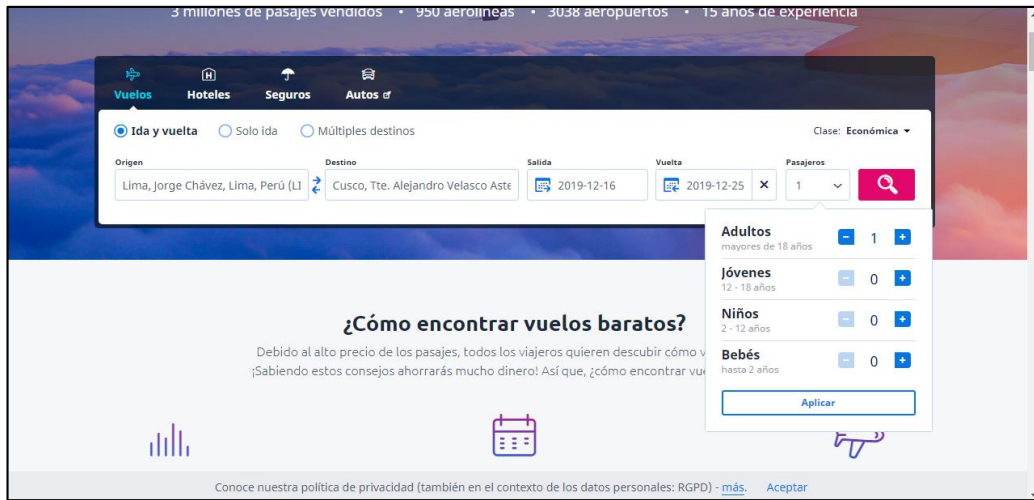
3 millones de pasajes vendidos • 950 aerolíneas • 3038 aeropuertos • 15 años de experiencia

Vuelos Hoteles Seguros Autos

Ida y vuelta Solo ida Múltiples destinos

Clase: Económica

Origen
Lima, Jorge Chávez, Lima, Perú (LI

Destino
Cusco, Tte. Alejandro Velasco Aste

Salida
2019-12-16

Vuelta
2019-12-25

Pasajeros
1

Adultos
mayores de 18 años
1

Jóvenes
12 - 18 años
0

Niños
2 - 12 años
0

Bebés
hasta 2 años
0

Aplicar

¿Cómo encontrar vuelos baratos?

Debido al alto precio de los pasajes, todos los viajeros quieren descubir cómo v
¡Sabiendo estos consejos ahorrarás mucho dinero! Así que, ¿cómo encontrar vu

Conoce nuestra política de privacidad (también en el contexto de los datos personales: RGPD) - más. Aceptar